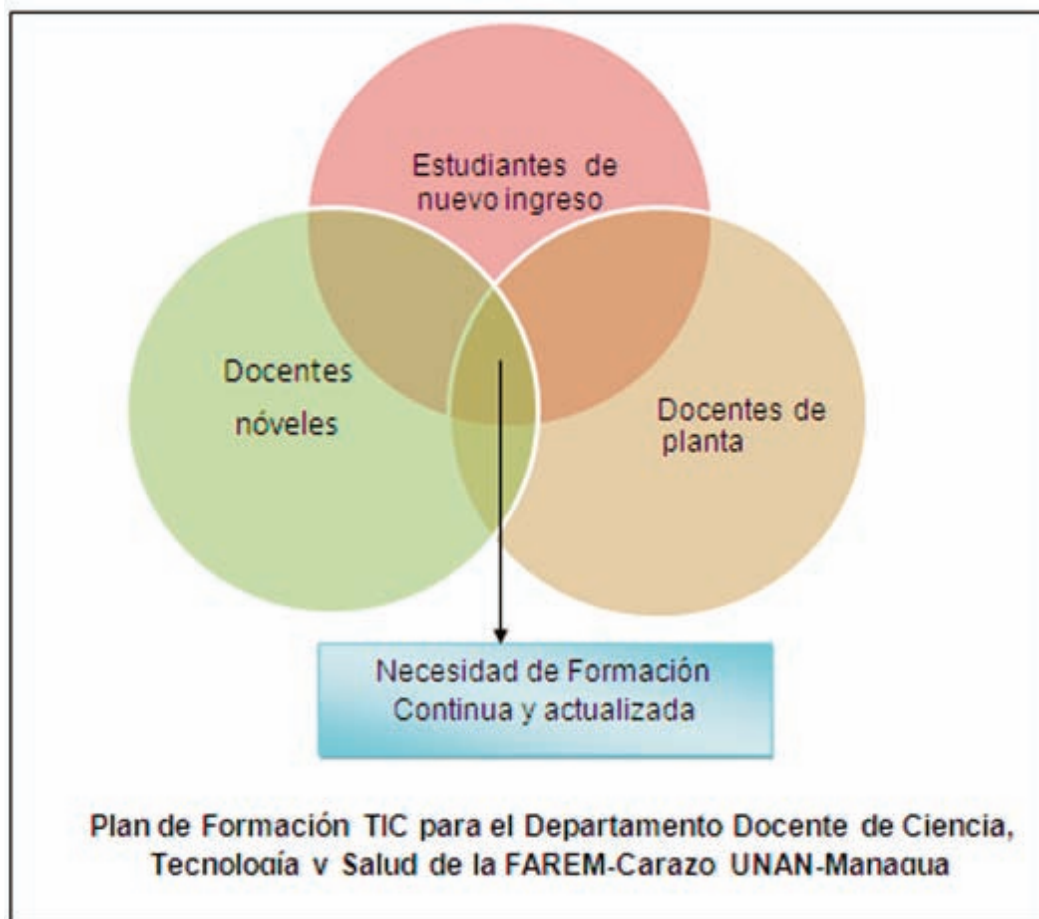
Estudiantes de nuevo ingreso

Docentes nóveles

Docentes de planta

Necesidad de Formación Continua y actualizada

Plan de Formación TIC para el Departamento Docente de Ciencia, Tecnología y Salud de la FAREM-Carazo UNAN-Managua